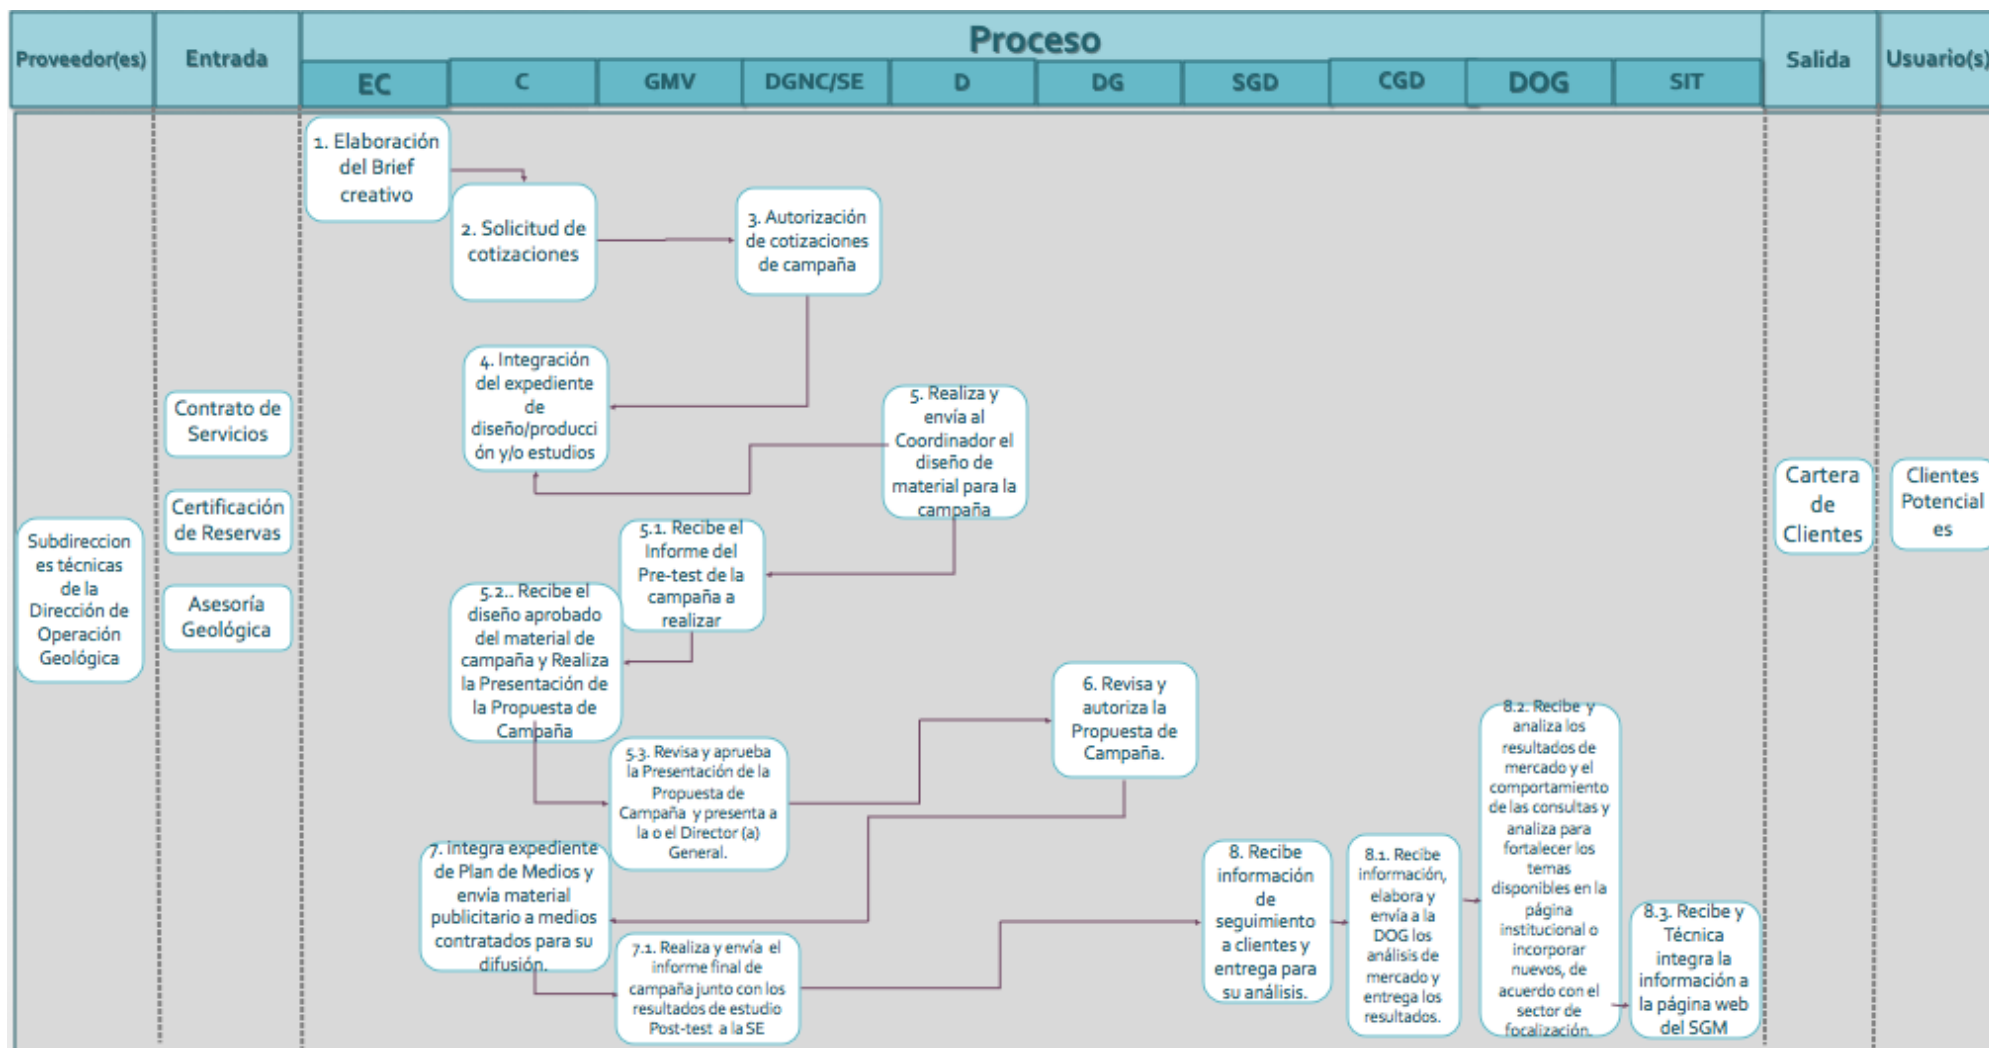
| Proveedor(es) | Entrada | Proceso | Salida | Usuario(s) |
|---|---|---|---|---|
| | | EC | C | GMV | DGNC/SE | D | DG | SGD | CGD | DOG | SIT | | |

1. Elaboración del Brief creativo

2. Solicitud de cotizaciones

3. Autorización de cotizaciones de campaña

4. Integración del expediente de diseño/producción y/o estudios

5. Realiza y envía al Coordinador el diseño de material para la campaña

5.1. Recibe el Informe del Pre-test de la campaña a realizar

5.2.. Recibe el diseño aprobado del material de campaña y Realiza la Presentación de la Propuesta de Campaña

5.3. Revisa y aprueba la Presentación de la Propuesta de Campaña y presenta a la o el Director (a) General.

6. Revisa y autoriza la Propuesta de Campaña.

7. integra expediente de Plan de Medios y envía material publicitario a medios contratados para su difusión.

7.1. Realiza y envía el informe final de campaña junto con los resultados de estudio Post-test a la SE

8. Recibe información de seguimiento a clientes y entrega para su análisis.

8.1. Recibe información, elabora y envía a la DOG los análisis de mercado y entrega los resultados.

8.2. Recibe y analiza los resultados de mercado y el comportamiento de las consultas y analiza para fortalecer los temas disponibles en la página institucional o incorporar nuevos, de acuerdo con el sector de focalización.

8.3. Recibe y Técnica integra la información a la página web del SGM

Subdirecciones técnicas de la Dirección de Operación Geológica

Contrato de Servicios

Certificación de Reservas

Asesoría Geológica

Cartera de Clientes

Clientes Potenciales